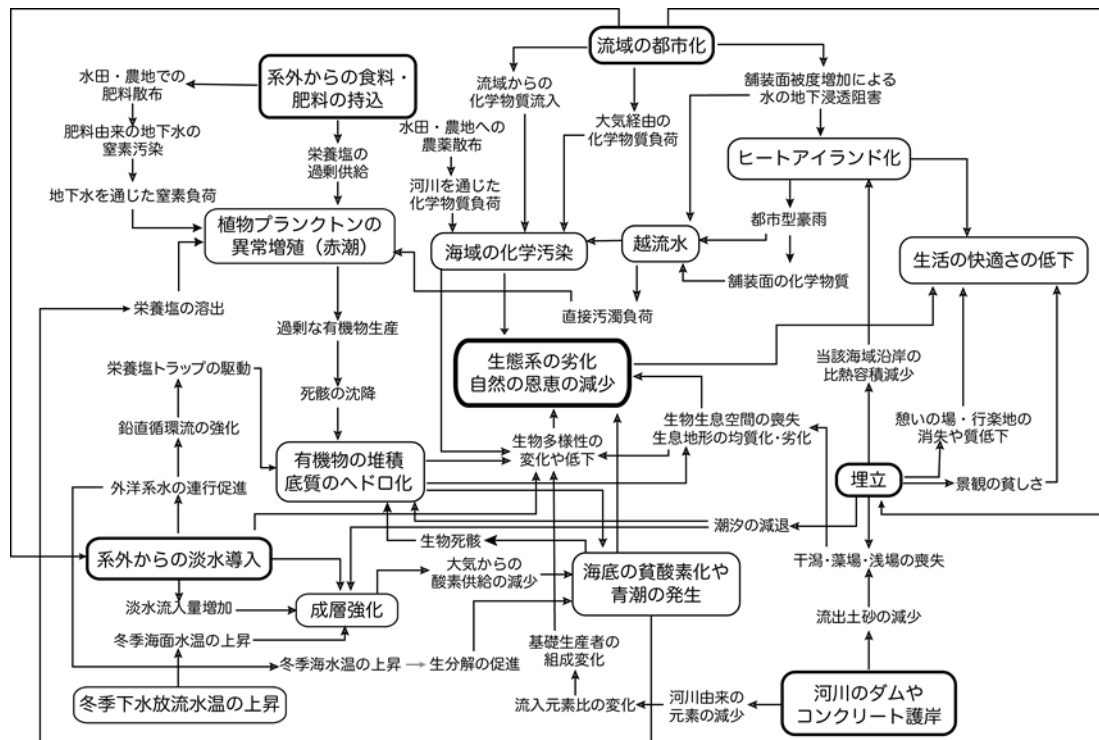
流域の都市化

系外からの食料・肥料の持込

水田・農地での肥料散布

肥料由来の地下水の窒素汚染

地下水を通じた窒素負荷

栄養塩の過剰供給

流域からの化学物質流入

大気経由の化学物質負荷

舗装面被度増加による水の地下浸透阻害

水田・農地への農薬散布

河川を通じた化学物質負荷

ヒートアイランド化

都市型豪雨

植物プランクトンの異常増殖（赤潮）

海域の化学汚染

越流水

舗装面の化学物質

生活の快適さの低下

栄養塩の溶出

直接汚濁負荷

過剰な有機物生産

生態系の劣化
自然の恩恵の減少

当該海域沿岸の比熱容積減少

栄養塩トラップの駆動

死骸の沈降

鉛直循環流の強化

生物生息空間の喪失
生息地形の均質化・劣化

憩いの場・行楽地の消失や質低下

生物多様性の変化や低下

有機物の堆積
底質のヘドロ化

外洋系水の連行促進

埋立

景観の貧しさ

潮汐の減退

生物死骸

系外からの淡水導入

干潟・藻場・浅場の喪失

大気からの酸素供給の減少

海底の貧酸素化や青潮の発生

淡水流入量増加

成層強化

流出土砂の減少

冬季海面水温の上昇

冬季海水温の上昇 → 生分解の促進

基礎生産者の組成変化

冬季下水放流水温の上昇

流入元素比の変化

河川由来の元素の減少

河川のダムやコンクリート護岸